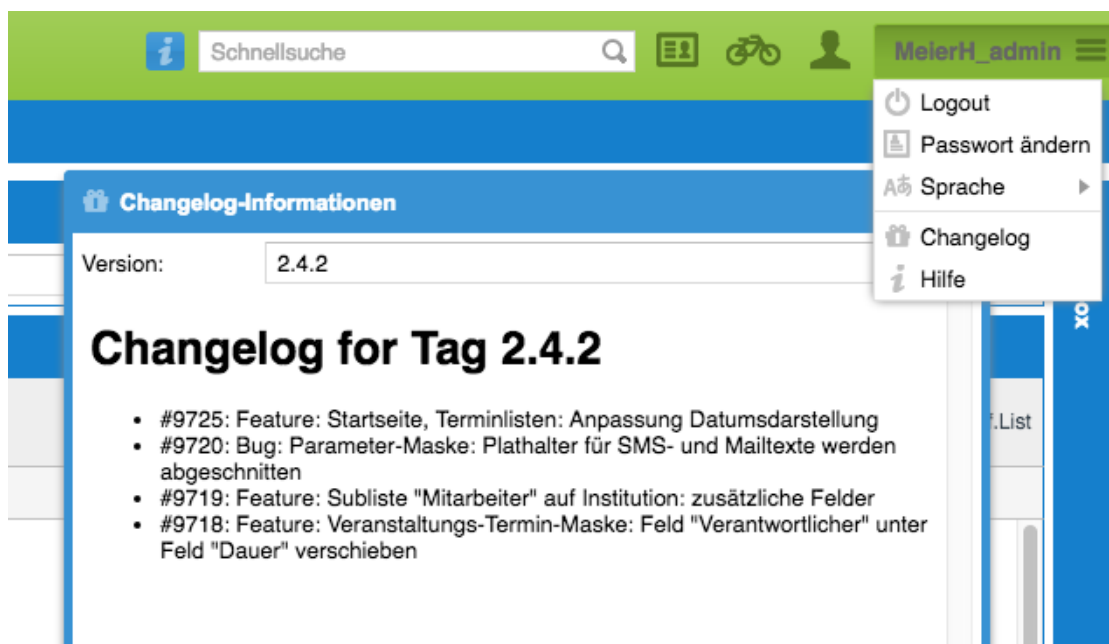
Schnellsuche

MeierH_admin

Logout
Passwort ändern
Sprache
Changelog
Hilfe

Changelog-Informationen

Version: 2.4.2

Changelog for Tag 2.4.2

- #9725: Feature: Startseite, Terminlisten: Anpassung Datumsdarstellung
- #9720: Bug: Parameter-Maske: Plathalter für SMS- und Mailtexte werden abgeschnitten
- #9719: Feature: Subliste "Mitarbeiter" auf Institution: zusätzliche Felder
- #9718: Feature: Veranstaltungs-Termin-Maske: Feld "Verantwortlicher" unter Feld "Dauer" verschieben

f.List

ox